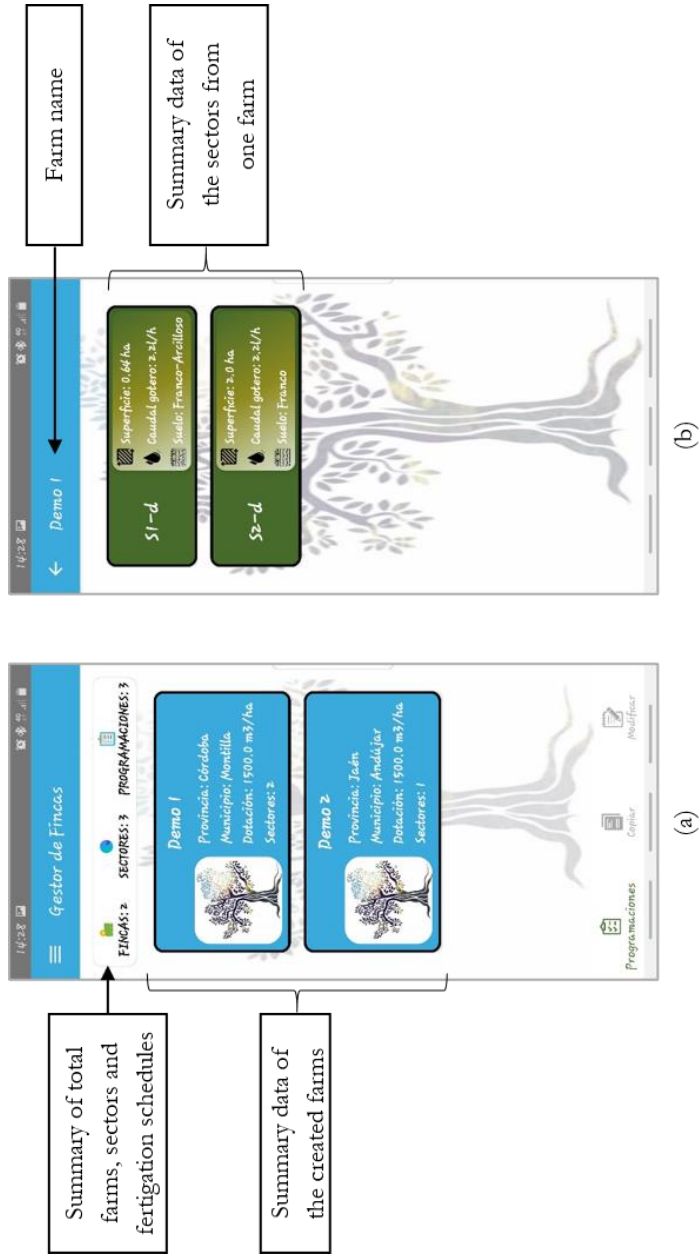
Summary of total farms, sectors and fertigation schedules

Summary data of the created farms

14:28

Gestor de Fincas

FINCAS: 2

SECTORES: 3

PROGRAMACIONES: 3

Demo 1

Provincia: Córdoba

Municipio: Montilla

Dotación: 1500.0 m3/ha

Sectores: 2

Demo 2

Provincia: Jaén

Municipio: Andújar

Dotación: 1500.0 m3/ha

Sectores: 1

Programaciones

Copiar

Modificar

(a)

Farm name

Summary data of the sectors from one farm

14:28

Demo 1

S1-d

Superficie: 0.64 ha

Caudal gotero: 2.2l/h

Suelo: Franco-Arcilloso

S2-d

Superficie: 2.0 ha

Caudal gotero: 2.2l/h

Suelo: Franco

(b)